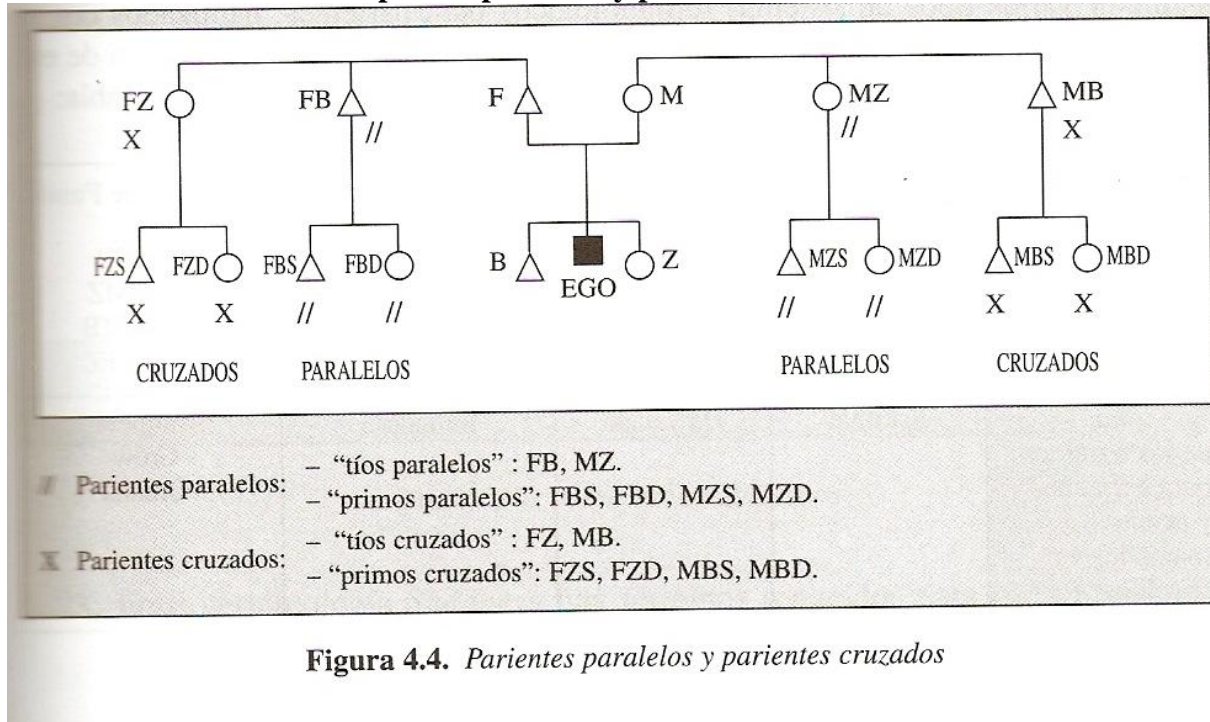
FZ
X
FB
//
F
M
MZ
//
MB
X
FZS
FZD
FBS
FBD
B
EGO
Z
MZS
MZD
MBS
MBD
X X // //
// // X X
CRUZADOS PARALELOS PARALELOS CRUZADOS

// Parientes paralelos: – "tíos paralelos" : FB, MZ.
– "primos paralelos": FBS, FBD, MZS, MZD.

X Parientes cruzados: – "tíos cruzados" : FZ, MB.
– "primos cruzados": FZS, FZD, MBS, MBD.

Figura 4.4. Parientes paralelos y parientes cruzados